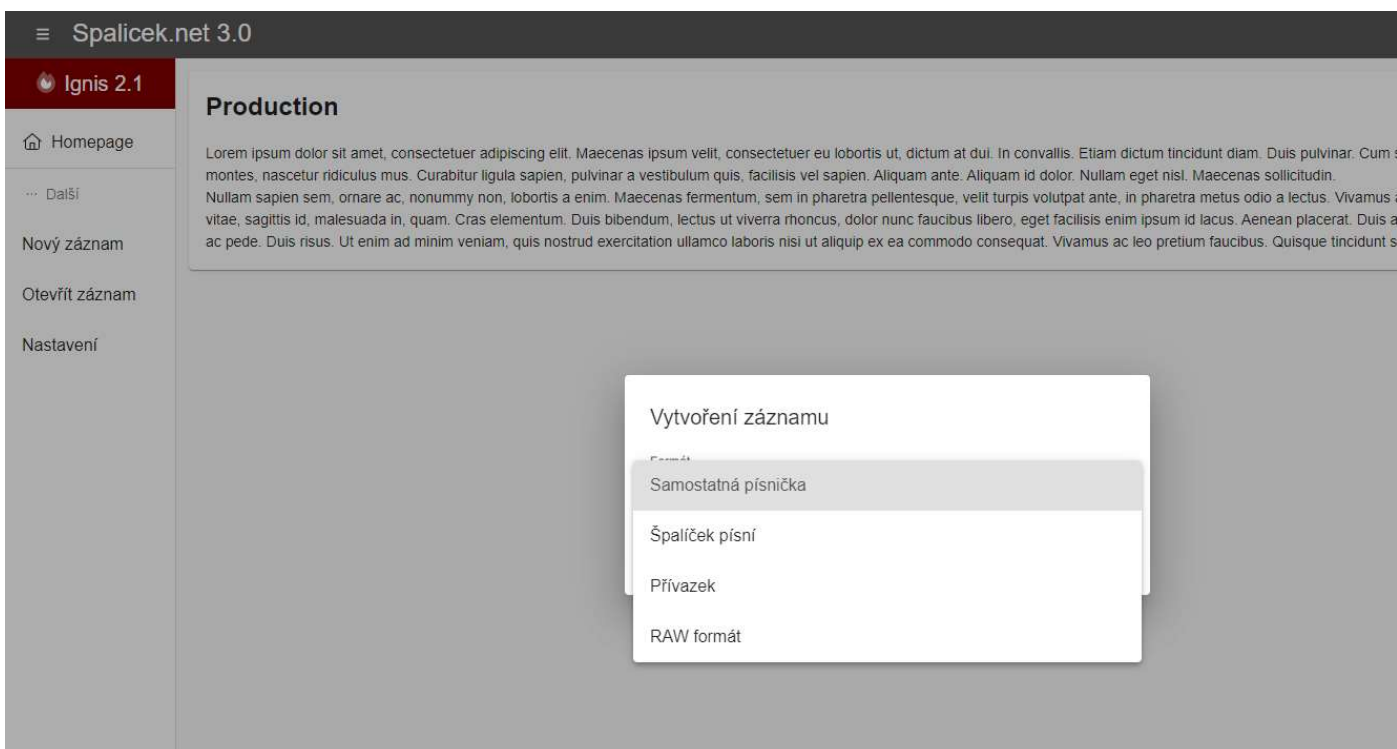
≡ Spalicek.net 3.0

Ignis 2.1

Homepage

··· Další

Nový záznam

Otevřít záznam

Nastavení

Production

Lorem ipsum dolor sit amet, consectetuer adipiscing elit. Maecenas ipsum velit, consectetuer eu lobortis ut, dictum at dui. In convallis. Etiam dictum tincidunt diam. Duis pulvinar. Cum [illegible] montes, nascetur ridiculus mus. Curabitur ligula sapien, pulvinar a vestibulum quis, facilisis vel sapien. Aliquam ante. Aliquam id dolor. Nullam eget nisl. Maecenas sollicitudin.
Nullam sapien sem, ornare ac, nonummy non, lobortis a enim. Maecenas fermentum, sem in pharetra pellentesque, velit turpis volutpat ante, in pharetra metus odio a lectus. Vivamus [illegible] vitae, sagittis id, malesuada in, quam. Cras elementum. Duis bibendum, lectus ut viverra rhoncus, dolor nunc faucibus libero, eget facilisis enim ipsum id lacus. Aenean placerat. Duis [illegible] ac pede. Duis risus. Ut enim ad minim veniam, quis nostrud exercitation ullamco laboris nisi ut aliquip ex ea commodo consequat. Vivamus ac leo pretium faucibus. Quisque tincidunt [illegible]

Vytvoření záznamu

Formát

Samostatná písnička

Špalíček písní

Přívazek

RAW formát